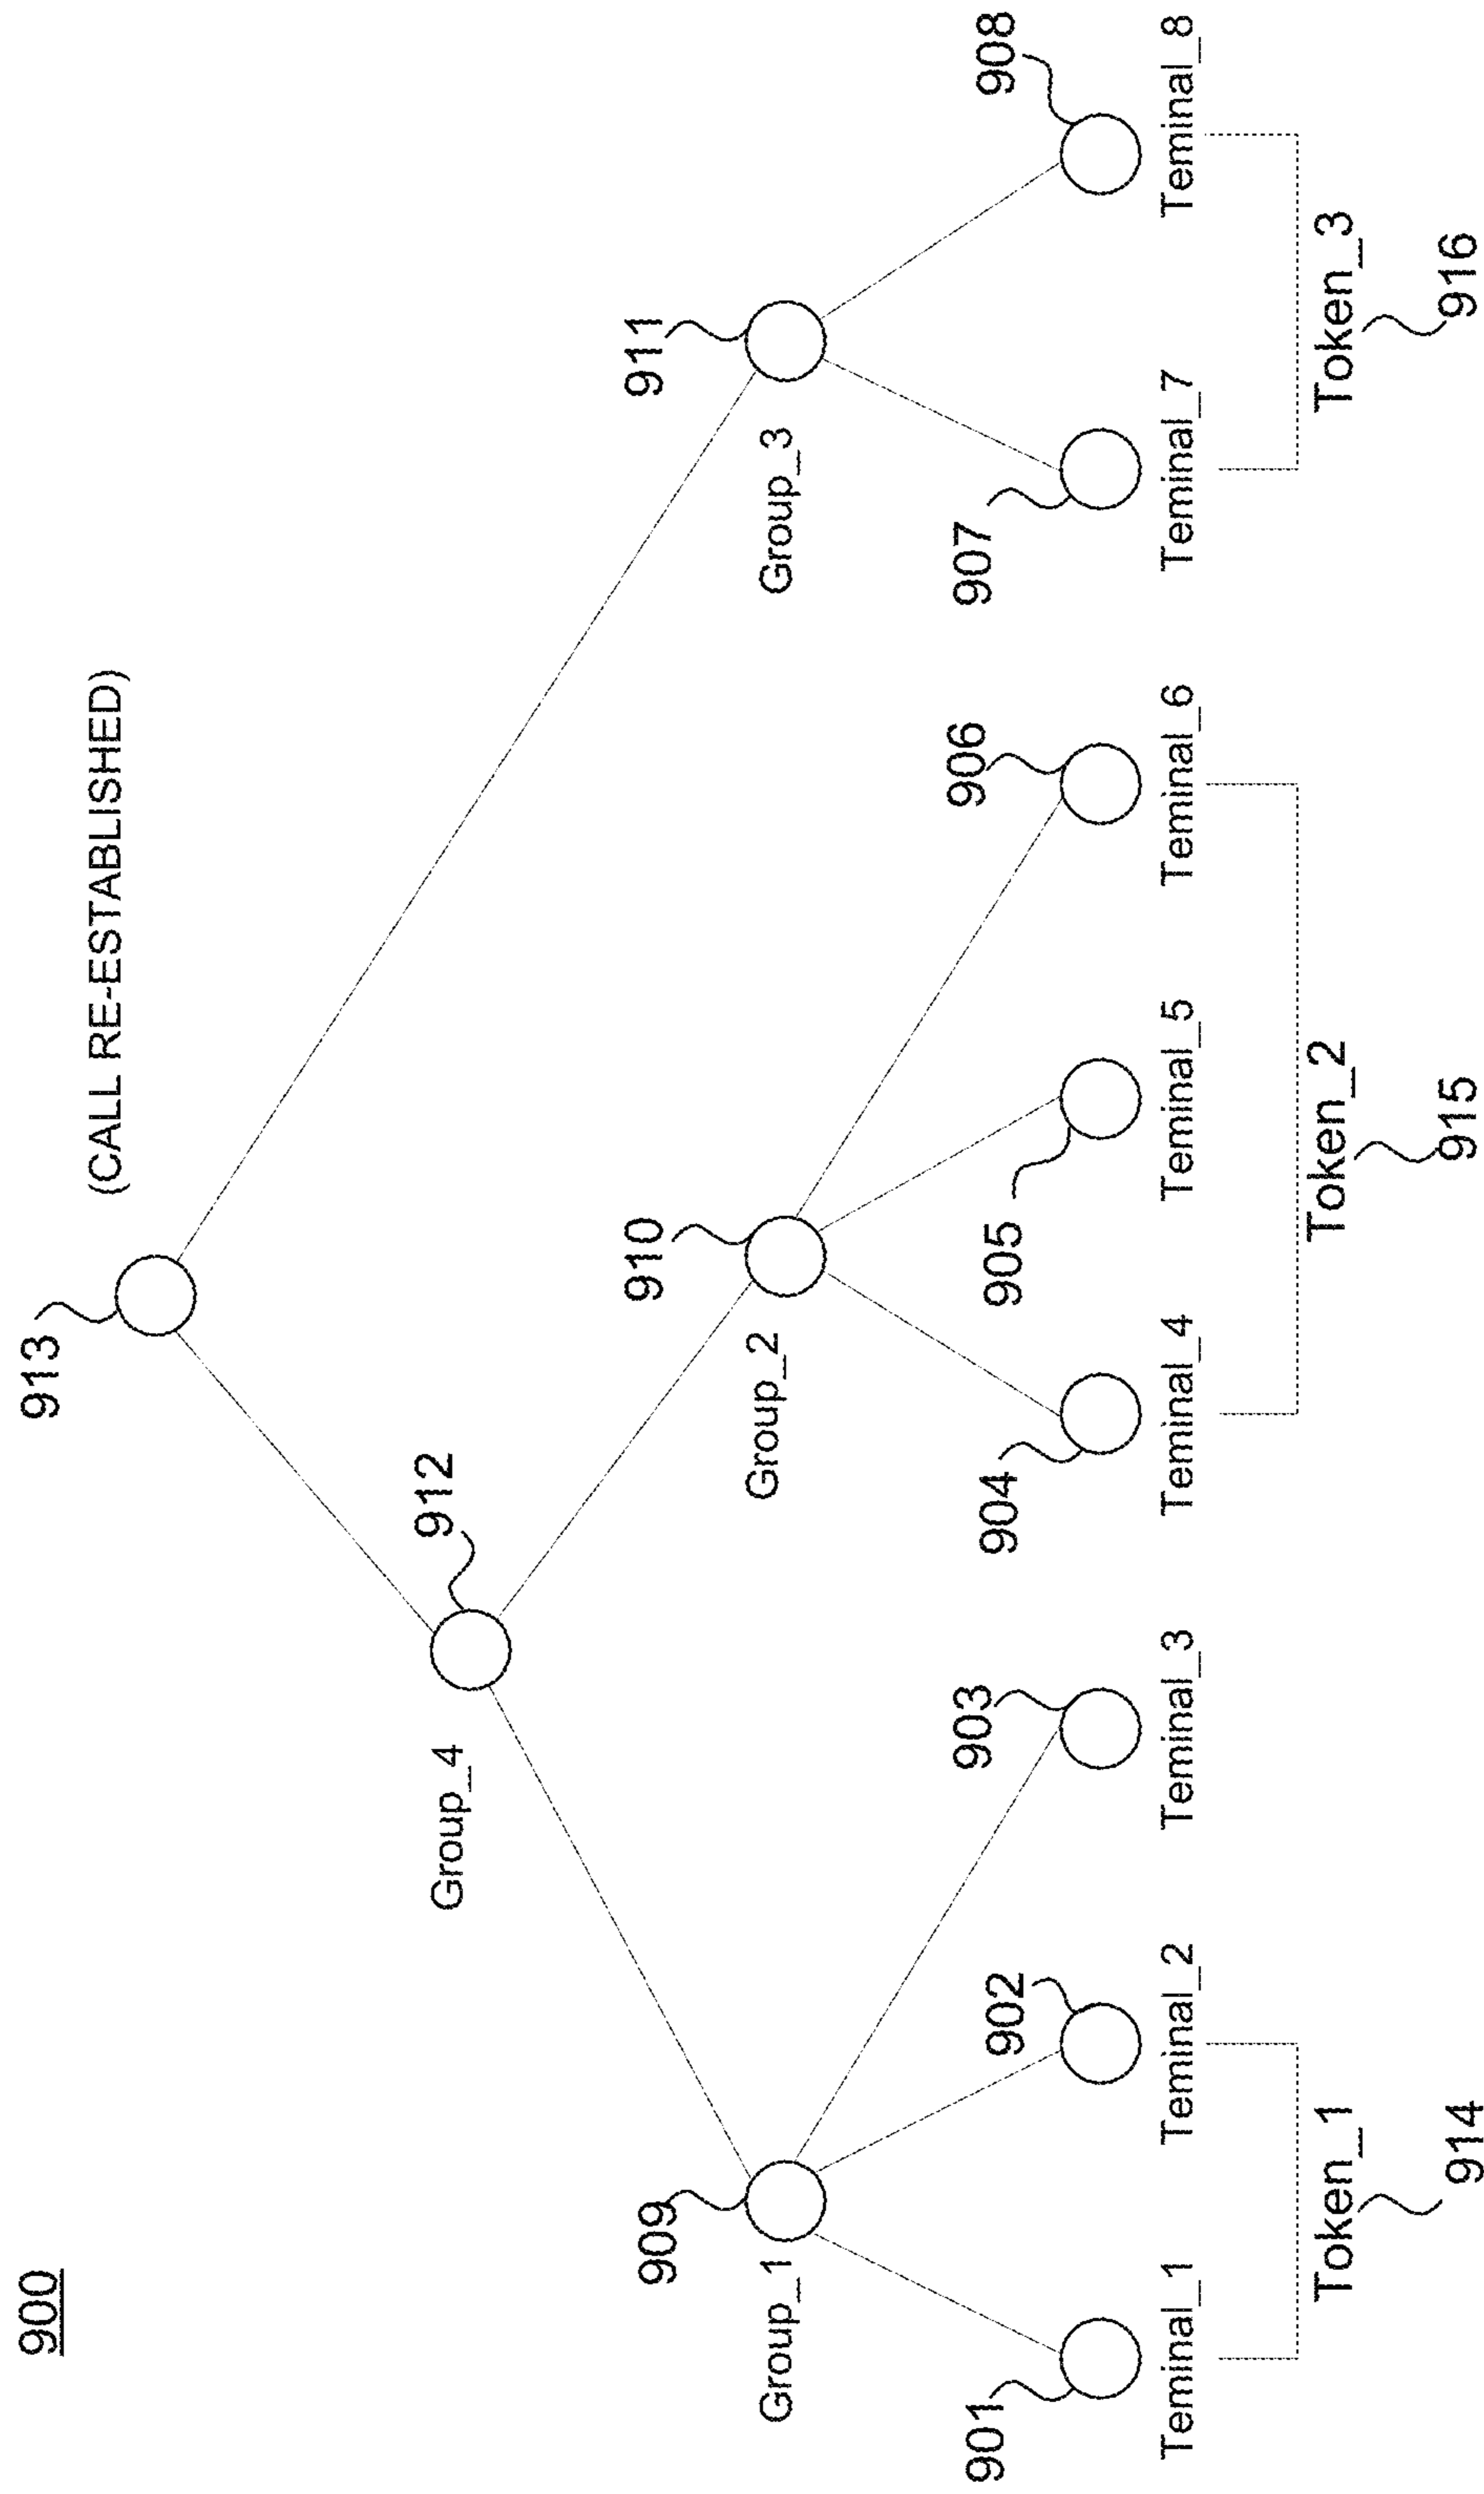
900

913

(CALL RE-ESTABLISHED)

912

Group_4

909

Group_1

910

Group_2

911

Group_3

901

Teminal_1

902

Teminal_2

903

Teminal_3

904

Teminal_4

905

Teminal_5

906

Teminal_6

907

Teminal_7

908

Teminal_8

Token_1

914

Token_2

915

Token_3

916